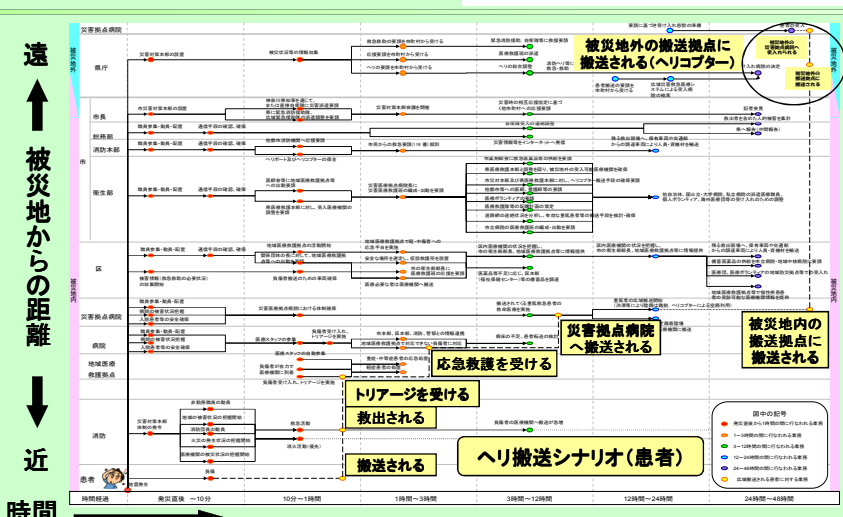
遠

被災地からの距離

近

時間

災害拠点病院

県庁

市長

救急部

消防本部

市

衛生部

区

災害拠点病院

病院

地域医療救護拠点

消防

患者

被災地外の搬送拠点に搬送される（ヘリコプター）

被災地内の搬送拠点に搬送される

災害拠点病院へ搬送される

応急救護を受ける

トリアージを受ける

救出される

搬送される

ヘリ搬送シナリオ（患者）

被災地外

被災地内

災害対策本部の設置

被災状況等の情報収集

職員参集・動員・配置

通信手段の確認、確保

災害対策本部会議を開催

医療救護班の派遣

負傷者の受け入れ

救急活動

救出活動

初動医療救護

トリアージを実施

重症者の搬送

図中の記号

発災直後から1時間の間に行なわれる業務

1〜3時間の間に行なわれる業務

3〜12時間の間に行なわれる業務

12〜24時間の間に行なわれる業務

24〜48時間の間に行なわれる業務

広域搬送される患者に対する業務

時間経過

発災直後 〜10分

10分〜1時間

1時間〜3時間

3時間〜12時間

12時間〜24時間

24時間〜48時間